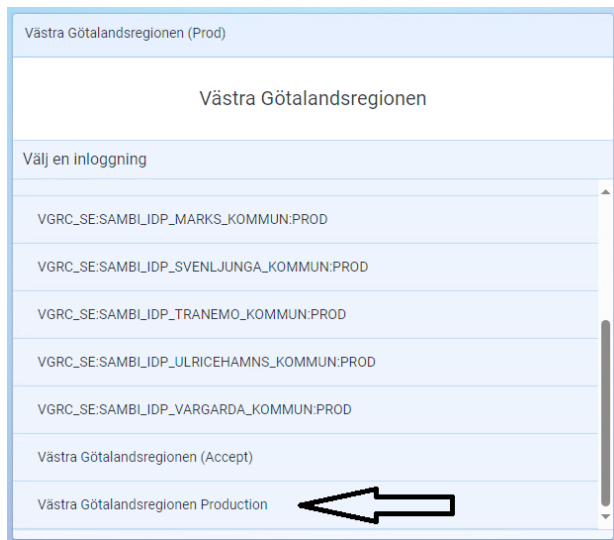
Västra Götalandsregionen (Prod)

Västra Götalandsregionen

Välj en inloggning

VGRC_SE:SAMBI_IDP_MARKS_KOMMUN:PROD

VGRC_SE:SAMBI_IDP_SVENLJUNGA_KOMMUN:PROD

VGRC_SE:SAMBI_IDP_TRANEMO_KOMMUN:PROD

VGRC_SE:SAMBI_IDP_ULRICEHAMNS_KOMMUN:PROD

VGRC_SE:SAMBI_IDP_VARGARDA_KOMMUN:PROD

Västra Götalandsregionen (Accept)

Västra Götalandsregionen Production